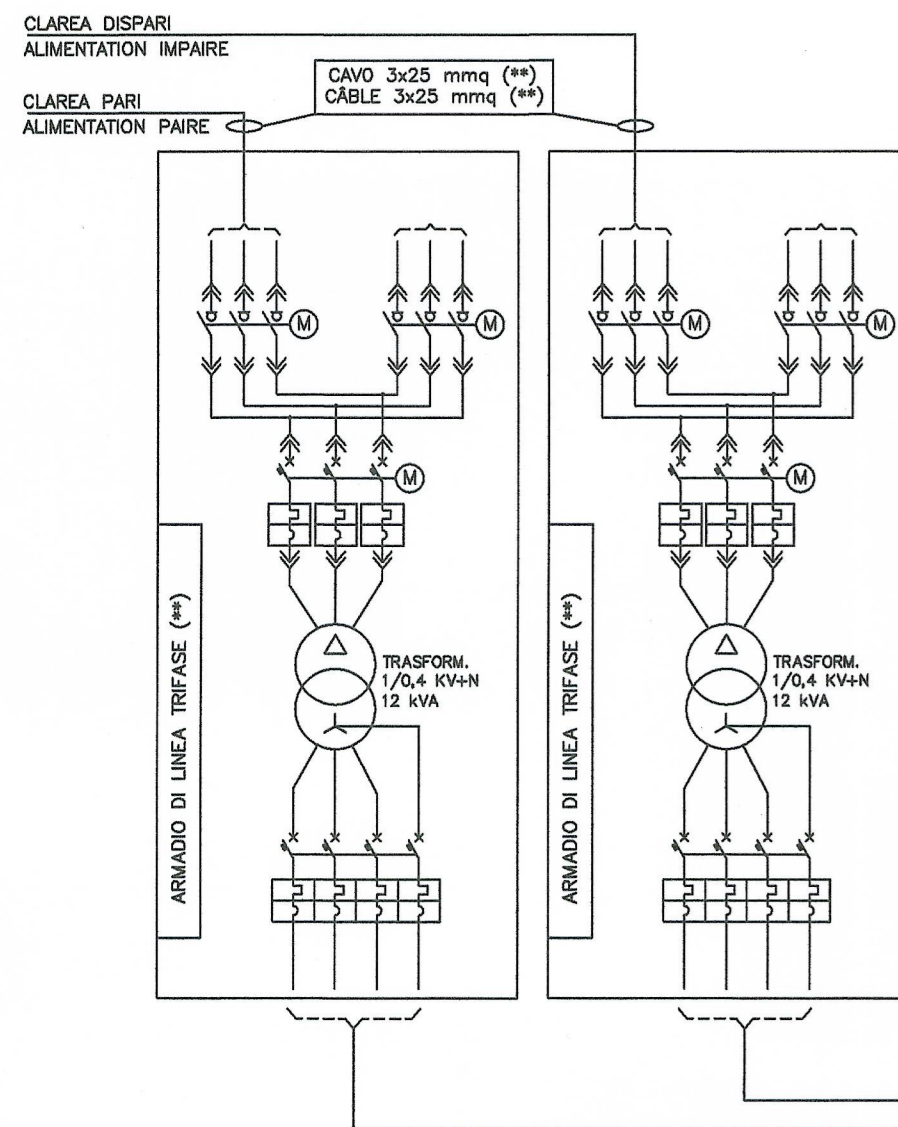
CLAREA DISPARI
ALIMENTATION IMPAIRE

CAVO 3x25 mmq (**)
CÂBLE 3x25 mmq (**)

CLAREA PARI
ALIMENTATION PAIRE

M

M

M

M

M

M

ARMADIO DI LINEA TRIFASE (**)

TRASFORM.
1/0,4 KV+N
12 kVA

ARMADIO DI LINEA TRIFASE (**)

TRASFORM.
1/0,4 KV+N
12 kVA